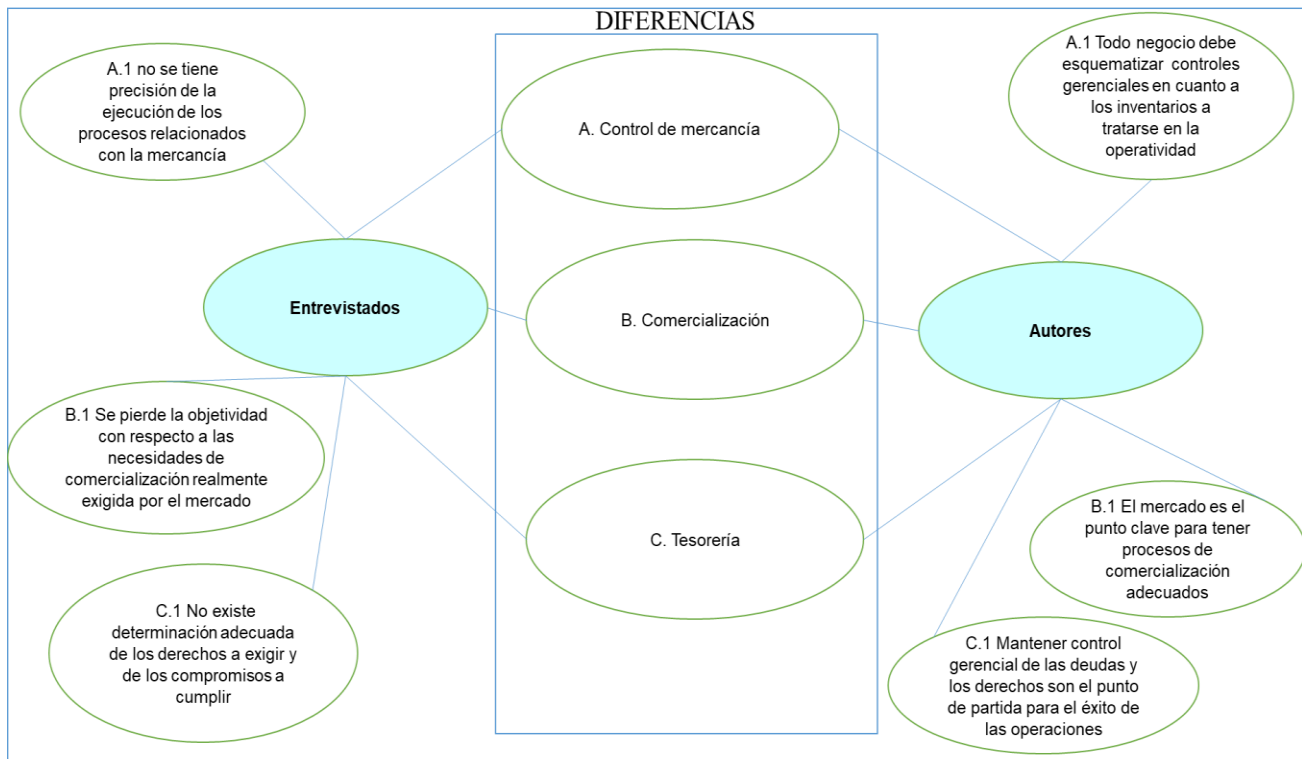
DIFERENCIAS

A.1 no se tiene precisión de la ejecución de los procesos relacionados con la mercancía

A. Control de mercancía

A.1 Todo negocio debe esquematizar controles gerenciales en cuanto a los inventarios a tratarse en la operatividad

Entrevistados

B. Comercialización

Autores

B.1 Se pierde la objetividad con respecto a las necesidades de comercialización realmente exigida por el mercado

C. Tesorería

B.1 El mercado es el punto clave para tener procesos de comercialización adecuados

C.1 No existe determinación adecuada de los derechos a exigir y de los compromisos a cumplir

C.1 Mantener control gerencial de las deudas y los derechos son el punto de partida para el éxito de las operaciones